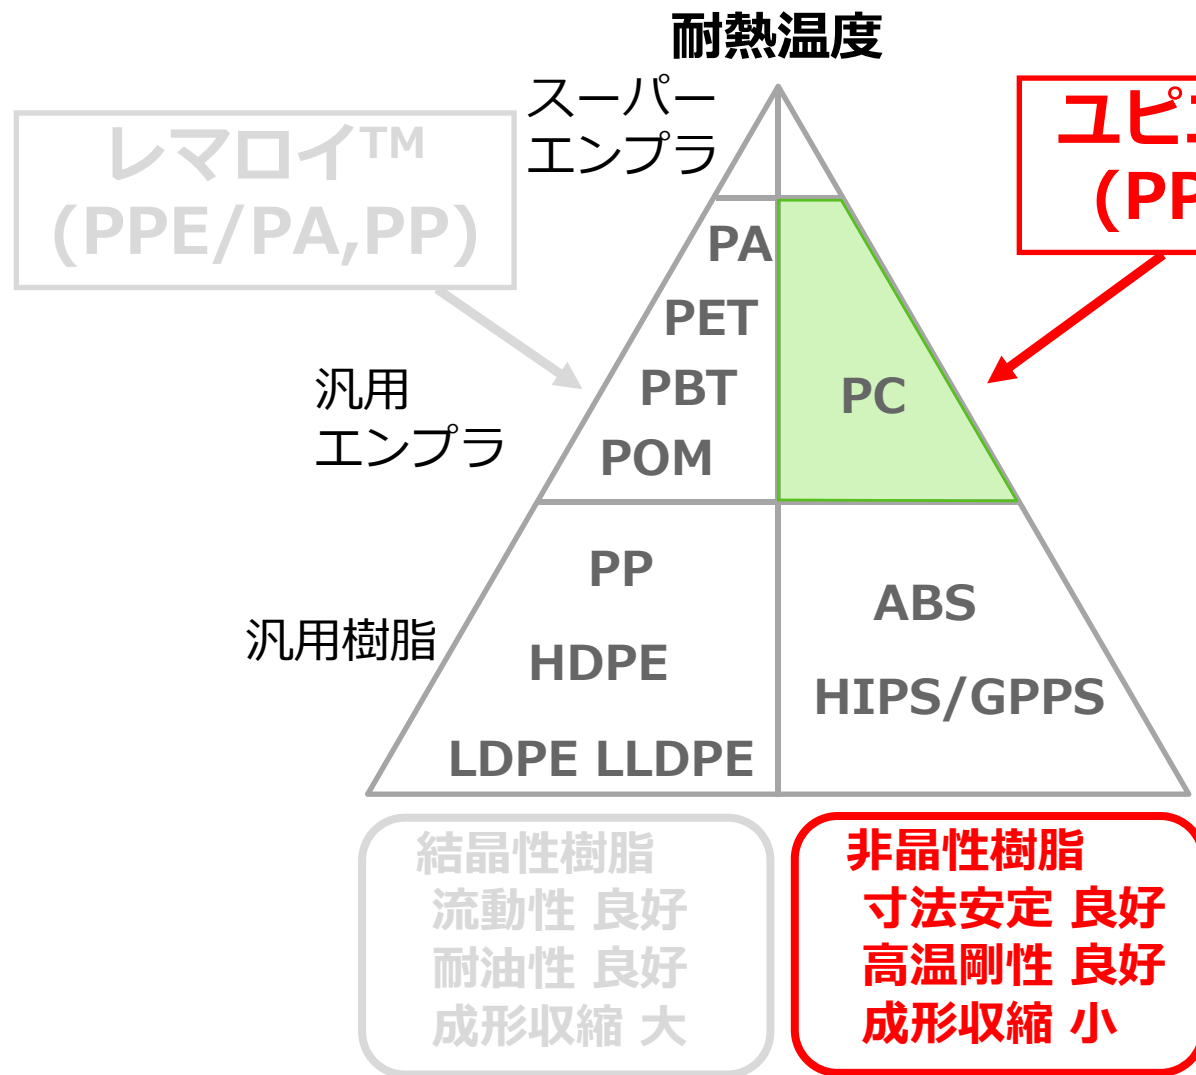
耐熱温度

スーパーエンプラ

レマロイ™
(PPE/PA,PP)

ユピ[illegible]
(PP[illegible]

PA
PET
PBT
POM

PC

汎用
エンプラ

汎用樹脂

PP
HDPE
LDPE LLDPE

ABS
HIPS/GPPS

結晶性樹脂
流動性 良好
耐油性 良好
成形収縮 大

非晶性樹脂
寸法安定 良好
高温剛性 良好
成形収縮 小